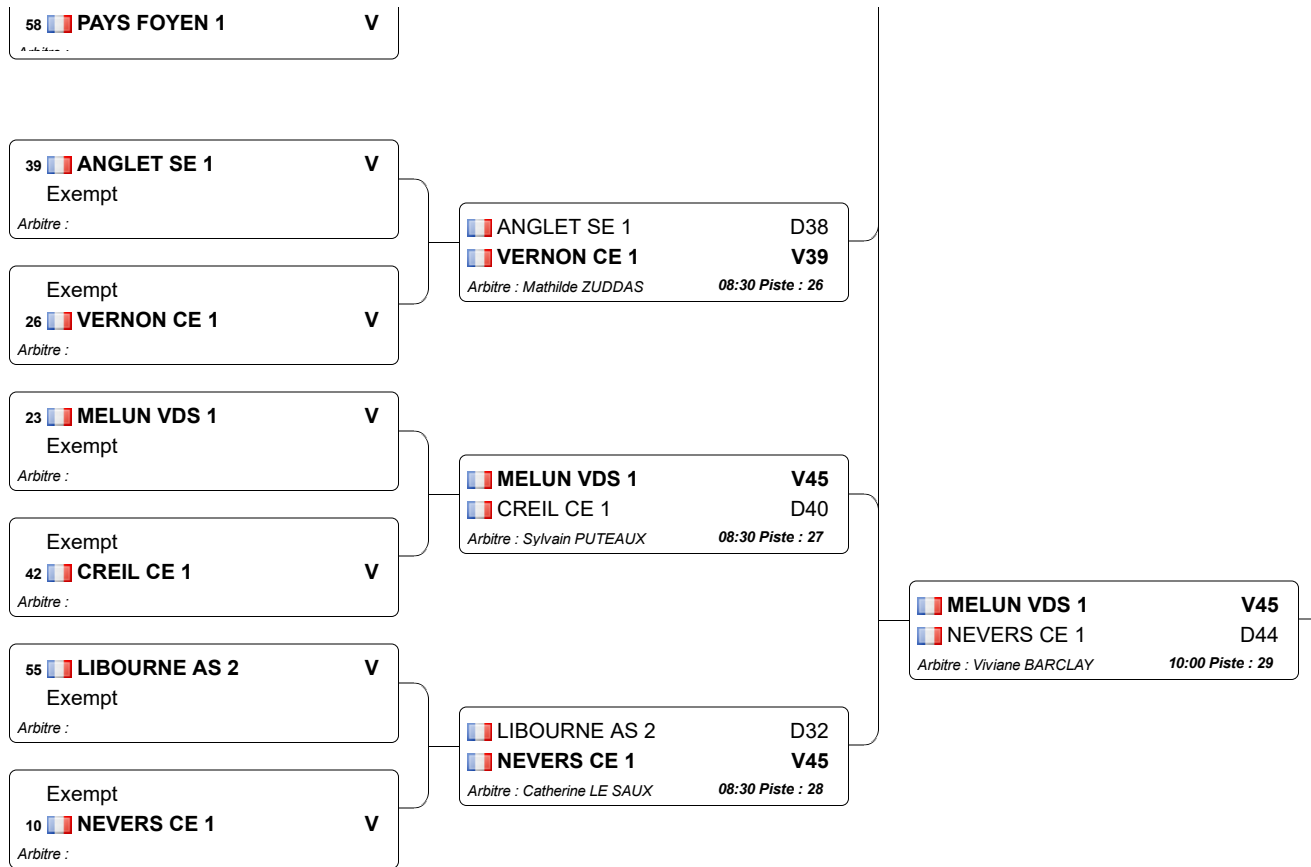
58 PAYS FOYEN 1 V
Arbitre :

39 ANGLET SE 1 V
Exempt
Arbitre :

Exempt
26 VERNON CE 1 V
Arbitre :

ANGLET SE 1 D38
VERNON CE 1 V39
Arbitre : Mathilde ZUDDAS 08:30 Piste : 26

23 MELUN VDS 1 V
Exempt
Arbitre :

Exempt
42 CREIL CE 1 V
Arbitre :

MELUN VDS 1 V45
CREIL CE 1 D40
Arbitre : Sylvain PUTEAUX 08:30 Piste : 27

55 LIBOURNE AS 2 V
Exempt
Arbitre :

Exempt
10 NEVERS CE 1 V
Arbitre :

LIBOURNE AS 2 D32
NEVERS CE 1 V45
Arbitre : Catherine LE SAUX 08:30 Piste : 28

MELUN VDS 1 V45
NEVERS CE 1 D44
Arbitre : Viviane BARCLAY 10:00 Piste : 29